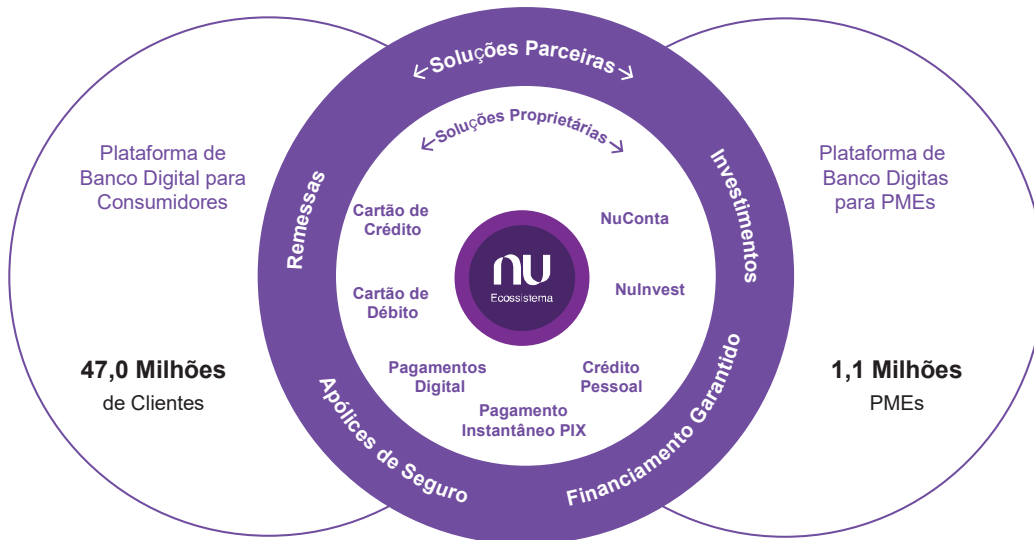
Plataforma de Banco Digital para Consumidores

47,0 Milhões
de Clientes

Soluções Parceiras

Soluções Proprietárias

Remessas

Investimentos

Cartão de Crédito

NuConta

nu
Ecossistema

Cartão de Débito

NuInvest

Pagamentos Digital

Crédito Pessoal

Pagamento Instantâneo PIX

Apólices de Seguro

Financiamento Garantido

Plataforma de Banco Digitas para PMEs

1,1 Milhões
PMEs